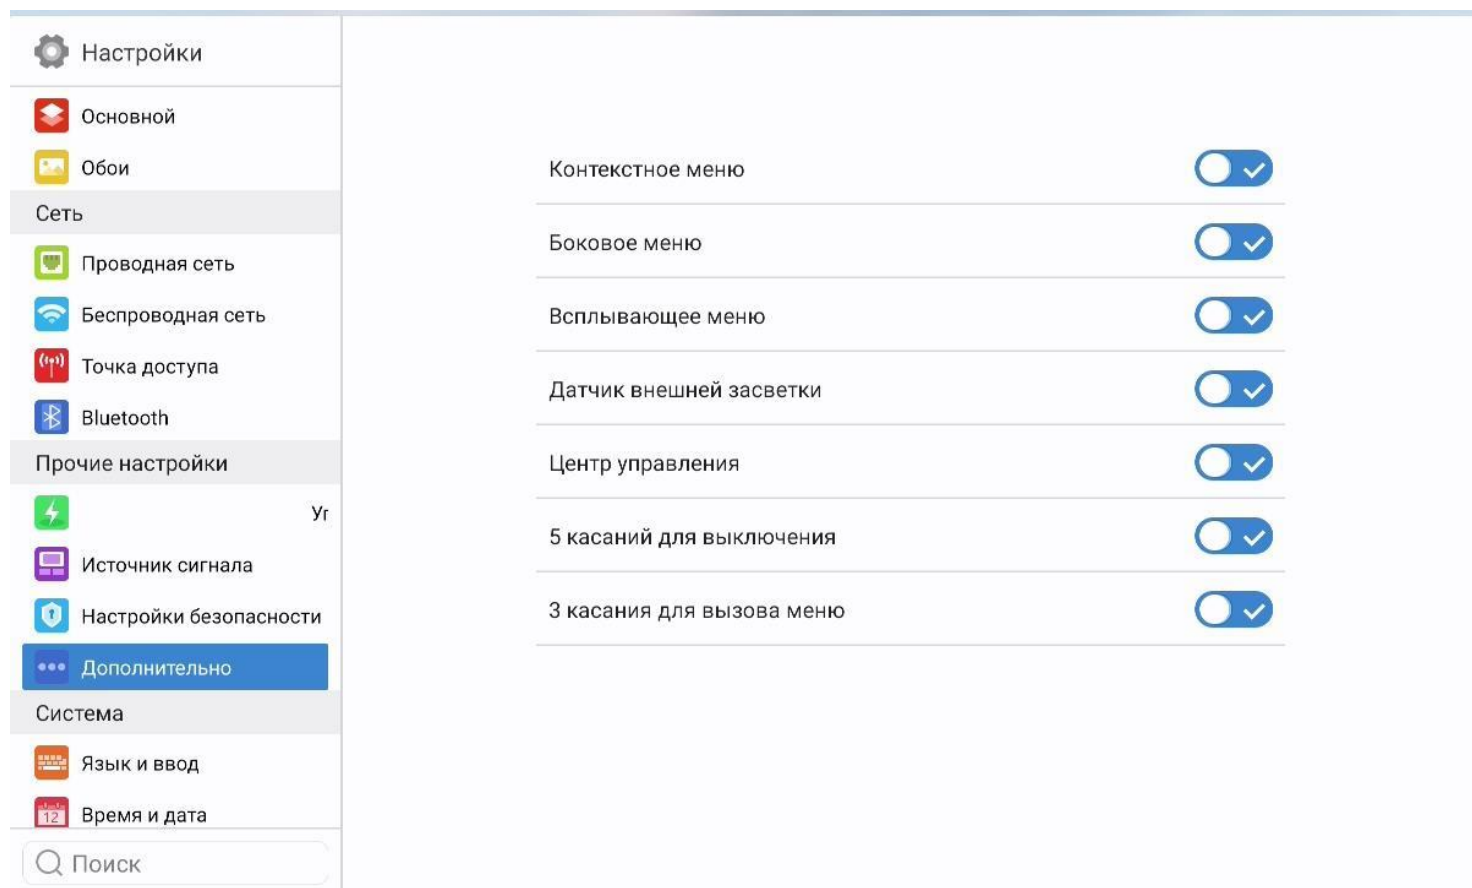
Настройки

Основной

Обои

Сеть

Проводная сеть

Беспроводная сеть

Точка доступа

Bluetooth

Прочие настройки

Уг

Источник сигнала

Настройки безопасности

Дополнительно

Система

Язык и ввод

12

Время и дата

Поиск

Контекстное меню

Боковое меню

Всплывающее меню

Датчик внешней засветки

Центр управления

5 касаний для выключения

3 касания для вызова меню